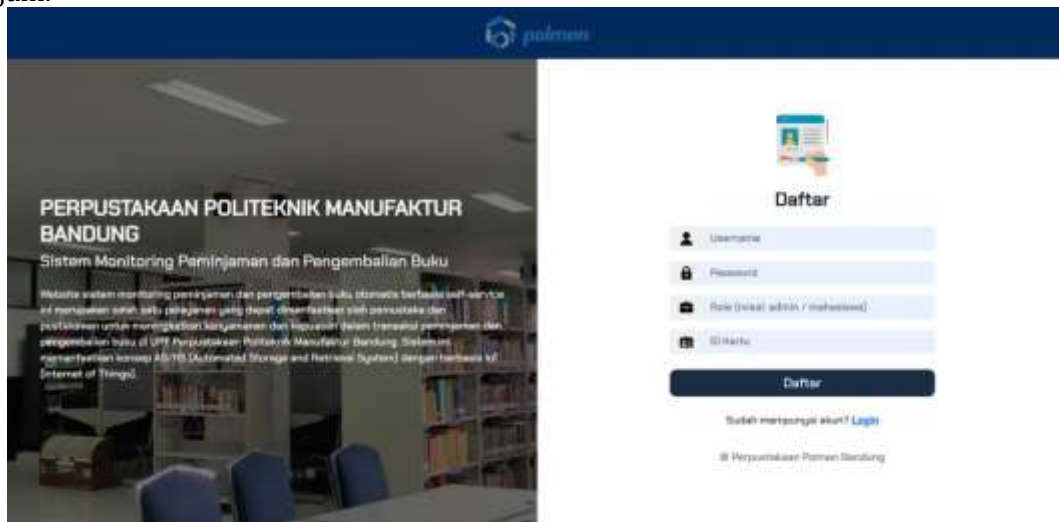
polman

PERPUSTAKAAN POLITEKNIK MANUFAKTUR BANDUNG

Sistem Monitoring Peminjaman dan Pengembalian Buku

Website sistem monitoring peminjaman dan pengembalian buku otomatis berbasis self-service ini merupakan salah satu pelayanan yang dapat dimanfaatkan oleh pemustaka dan pustakawan untuk meningkatkan kenyamanan dan kepuasan dalam transaksi peminjaman dan pengembalian buku di UPT Perpustakaan Politeknik Manufaktur Bandung. Sistem ini memanfaatkan konsep AS/RS (Automated Storage and Retrieval System) dengan berbasis IoT (Internet of Things).

Daftar

Username

Password

Role (misal: admin / mahasiswa)

ID Kartu

Daftar

Sudah mempunyai akun? Login

© Perpustakaan Polman Bandung